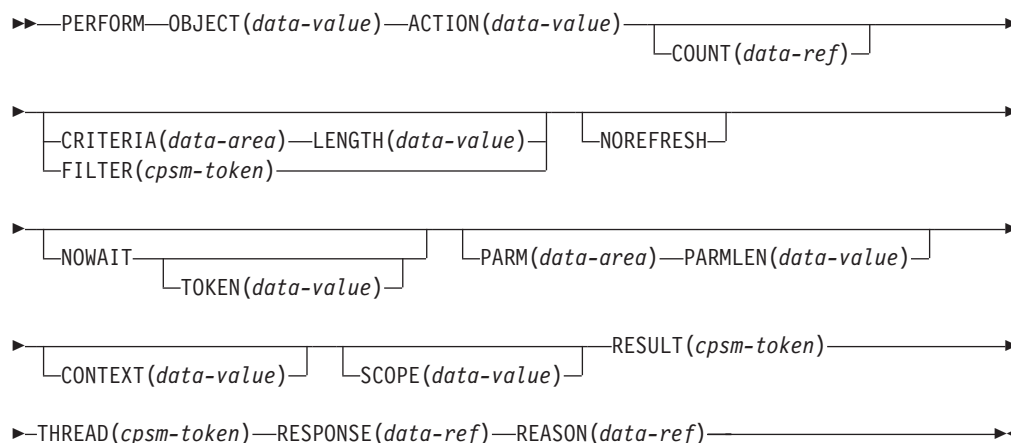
PERFORM OBJECT(*data-value*) ACTION(*data-value*)
COUNT(*data-ref*)

CRITERIA(*data-area*) LENGTH(*data-value*)
FILTER(*cpsm-token*)
NOREFRESH

NOWAIT
TOKEN(*data-value*)
PARM(*data-area*) PARMLEN(*data-value*)

CONTEXT(*data-value*)
SCOPE(*data-value*)
RESULT(*cpsm-token*)

THREAD(*cpsm-token*) RESPONSE(*data-ref*) REASON(*data-ref*)